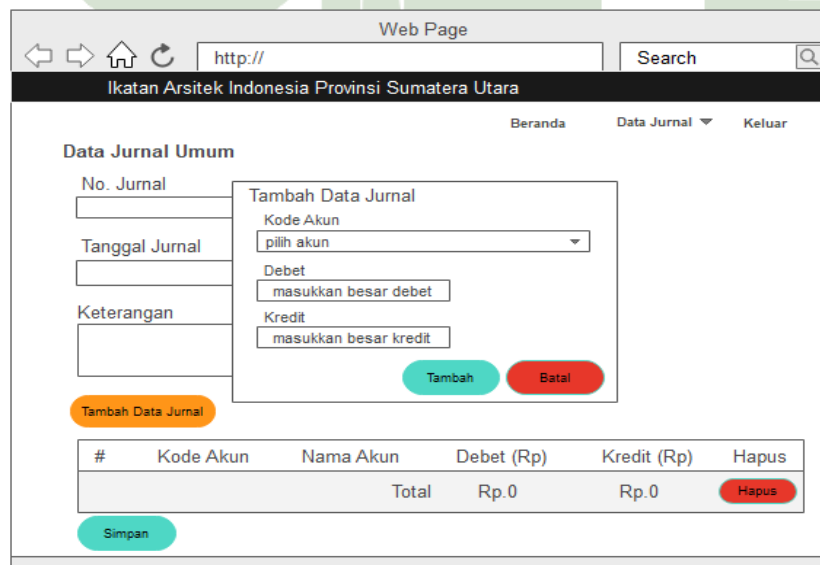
Web Page

http://

Search

Ikatan Arsitek Indonesia Provinsi Sumatera Utara

Beranda Data Jurnal Keluar

Data Jurnal Umum

No. Jurnal

Tanggal Jurnal

Keterangan

Tambah Data Jurnal

Tambah Data Jurnal

Kode Akun

pilih akun

Debet

masukkan besar debet

Kredit

masukkan besar kredit

Tambah Batal

| # | Kode Akun | Nama Akun | Debet (Rp) | Kredit (Rp) | Hapus |
|---|---|---|---|---|---|
| | | Total | Rp.0 | Rp.0 | Hapus |

Simpan